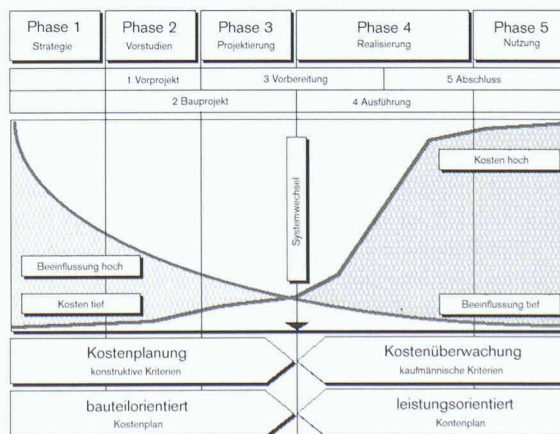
Phase 1
Strategie

Phase 2
Vorstudien

Phase 3
Projektierung

Phase 4
Realisierung

Phase 5
Nutzung

1 Vorprojekt

3 Vorbereitung

5 Abschluss

2 Bauprojekt

4 Ausführung

Systemwechsel

Kosten hoch

Beeinflussung hoch

Kosten tief

Beeinflussung tief

Kostenplanung
konstruktive Kriterien

Kostenüberwachung
kaufmännische Kriterien

bauteilorientiert
Kostenplan

leistungsorientiert
Kontenplan